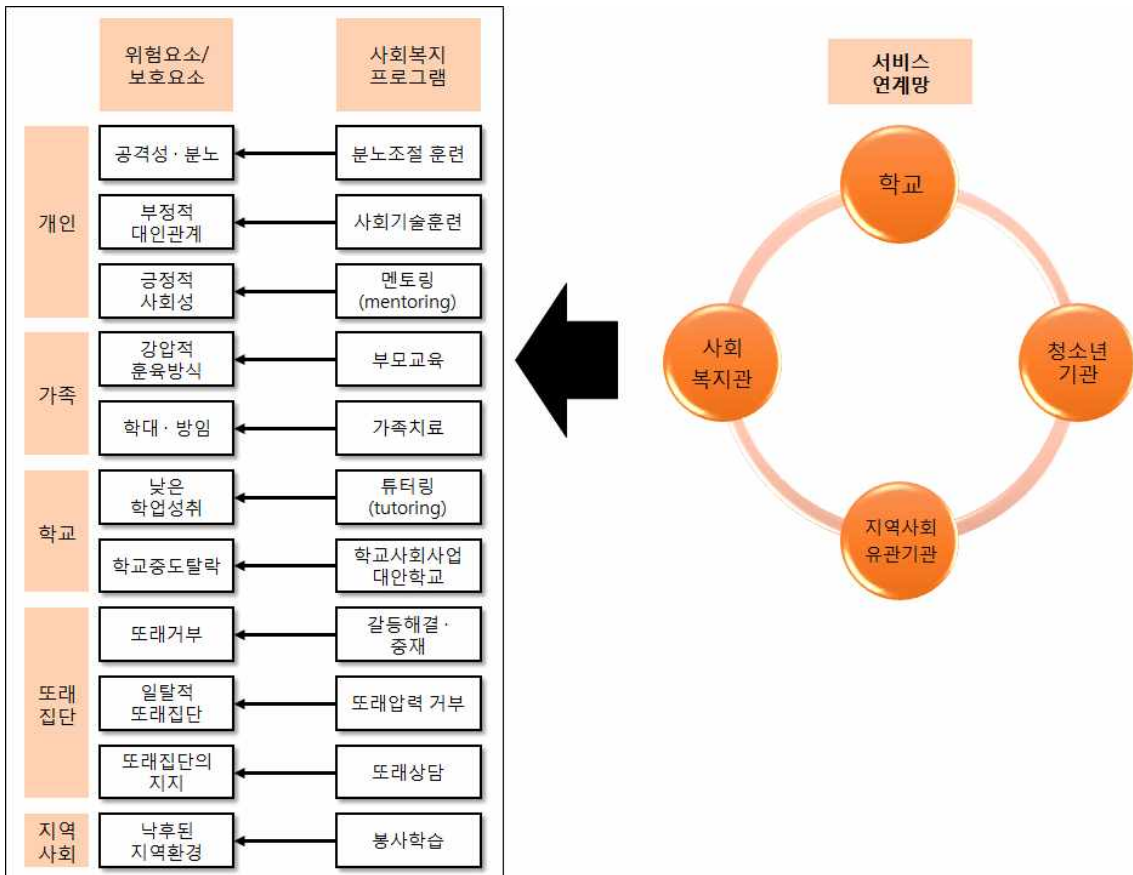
위험요소/보호요소

사회복지 프로그램

개인

공격성 · 분노

분노조절 훈련

부정적 대인관계

사회기술훈련

긍정적 사회성

멘토링 (mentoring)

가족

강압적 훈육방식

부모교육

학대 · 방임

가족치료

학교

낮은 학업성취

튜터링 (tutoring)

학교중도탈락

학교사회사업 대안학교

또래집단

또래거부

갈등해결 · 중재

일탈적 또래집단

또래압력 거부

또래집단의 지지

또래상담

지역사회

낙후된 지역환경

봉사학습

서비스 연계망

학교

청소년 기관

지역사회 유관기관

사회 복지관